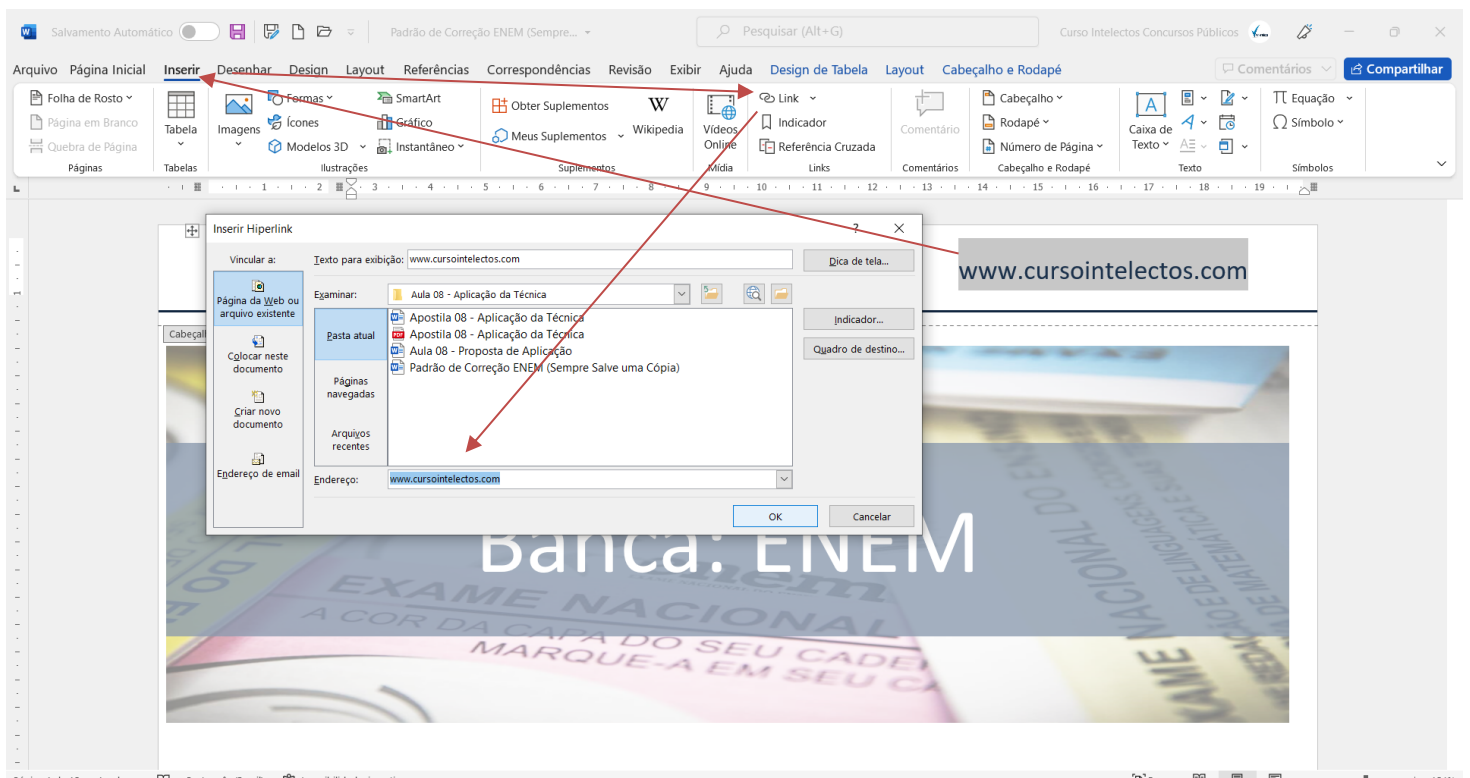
Salvamento Automático | Padrão de Correção ENEM (Sempre... | Pesquisar (Alt+G) | Curso Intelectos Concursos Públicos

Arquivo Página Inicial Inserir Desenhar Design Layout Referências Correspondências Revisão Exibir Ajuda Design de Tabela Layout Cabeçalho e Rodapé

Comentários Compartilhar

Folha de Rosto
Página em Branco
Quebra de Página
Páginas

Tabela
Tabelas

Imagens
Formas
Ícones
Modelos 3D
SmartArt
Gráfico
Instantâneo
Ilustrações

Obter Suplementos
Meus Suplementos
Wikipedia
Suplementos

Vídeos Online
Mídia

Link
Indicador
Referência Cruzada
Links

Comentário
Comentários

Cabeçalho
Rodapé
Número de Página
Cabeçalho e Rodapé

Caixa de Texto
Texto

Equação
Símbolo
Símbolos

Inserir Hiperlink

Vincular a:
Página da Web ou arquivo existente
Colocar neste documento
Criar novo documento
Endereço de email

Texto para exibição: www.cursointelectos.com
Dica de tela...

Examinar: Aula 08 - Aplicação da Técnica

Pasta atual
Páginas navegadas
Arquivos recentes

Apostila 08 - Aplicação da Técnica
Apostila 08 - Aplicação da Técnica
Aula 08 - Proposta de Aplicação
Padrão de Correção ENEM (Sempre Salve uma Cópia)

Indicador...
Quadro de destino...

Endereço: www.cursointelectos.com

OK
Cancelar

Cabeçalho

www.cursointelectos.com

Banca: ENEM

EXAME NACIONAL
A COR DA CAPA DO SEU CADE
MARQUE-A EM SEU CA